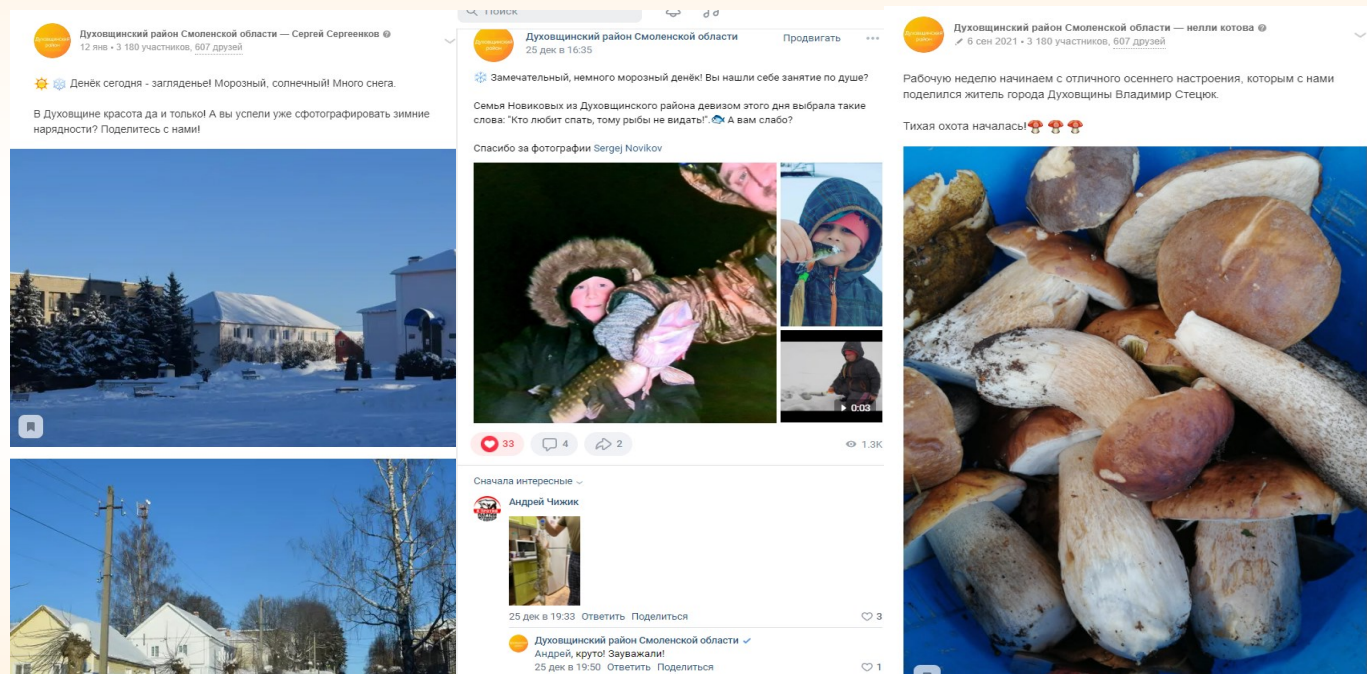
Духовщинский район

Духовщинский район Смоленской области — Сергей Сергеенков
12 янв • 3 180 участников, 607 друзей

Денёк сегодня - загляденье! Морозный, солнечный! Много снега.

В Духовщине красота да и только! А вы успели уже сфотографировать зимние нарядности? Поделитесь с нами!

Поиск

Духовщинский район Смоленской области
25 дек в 16:35
Продвигать

Замечательный, немного морозный денёк! Вы нашли себе занятие по душе?

Семья Новиковых из Духовщинского района девизом этого дня выбрала такие слова: "Кто любит спать, тому рыбы не видать!". А вам слабо?

Спасибо за фотографии Sergej Novikov

0:03

33 4 2 1.3K

Сначала интересные

Андрей Чижик
25 дек в 19:33 Ответить Поделиться 3

Духовщинский район Смоленской области
Андрей, круто! Зауважали!
25 дек в 19:50 Ответить Поделиться 1

Духовщинский район

Духовщинский район Смоленской области — нелли котова
6 сен 2021 • 3 180 участников, 607 друзей

Рабочую неделю начинаем с отличного осеннего настроения, которым с нами поделился житель города Духовщины Владимир Стецюк.

Тихая охота началась!